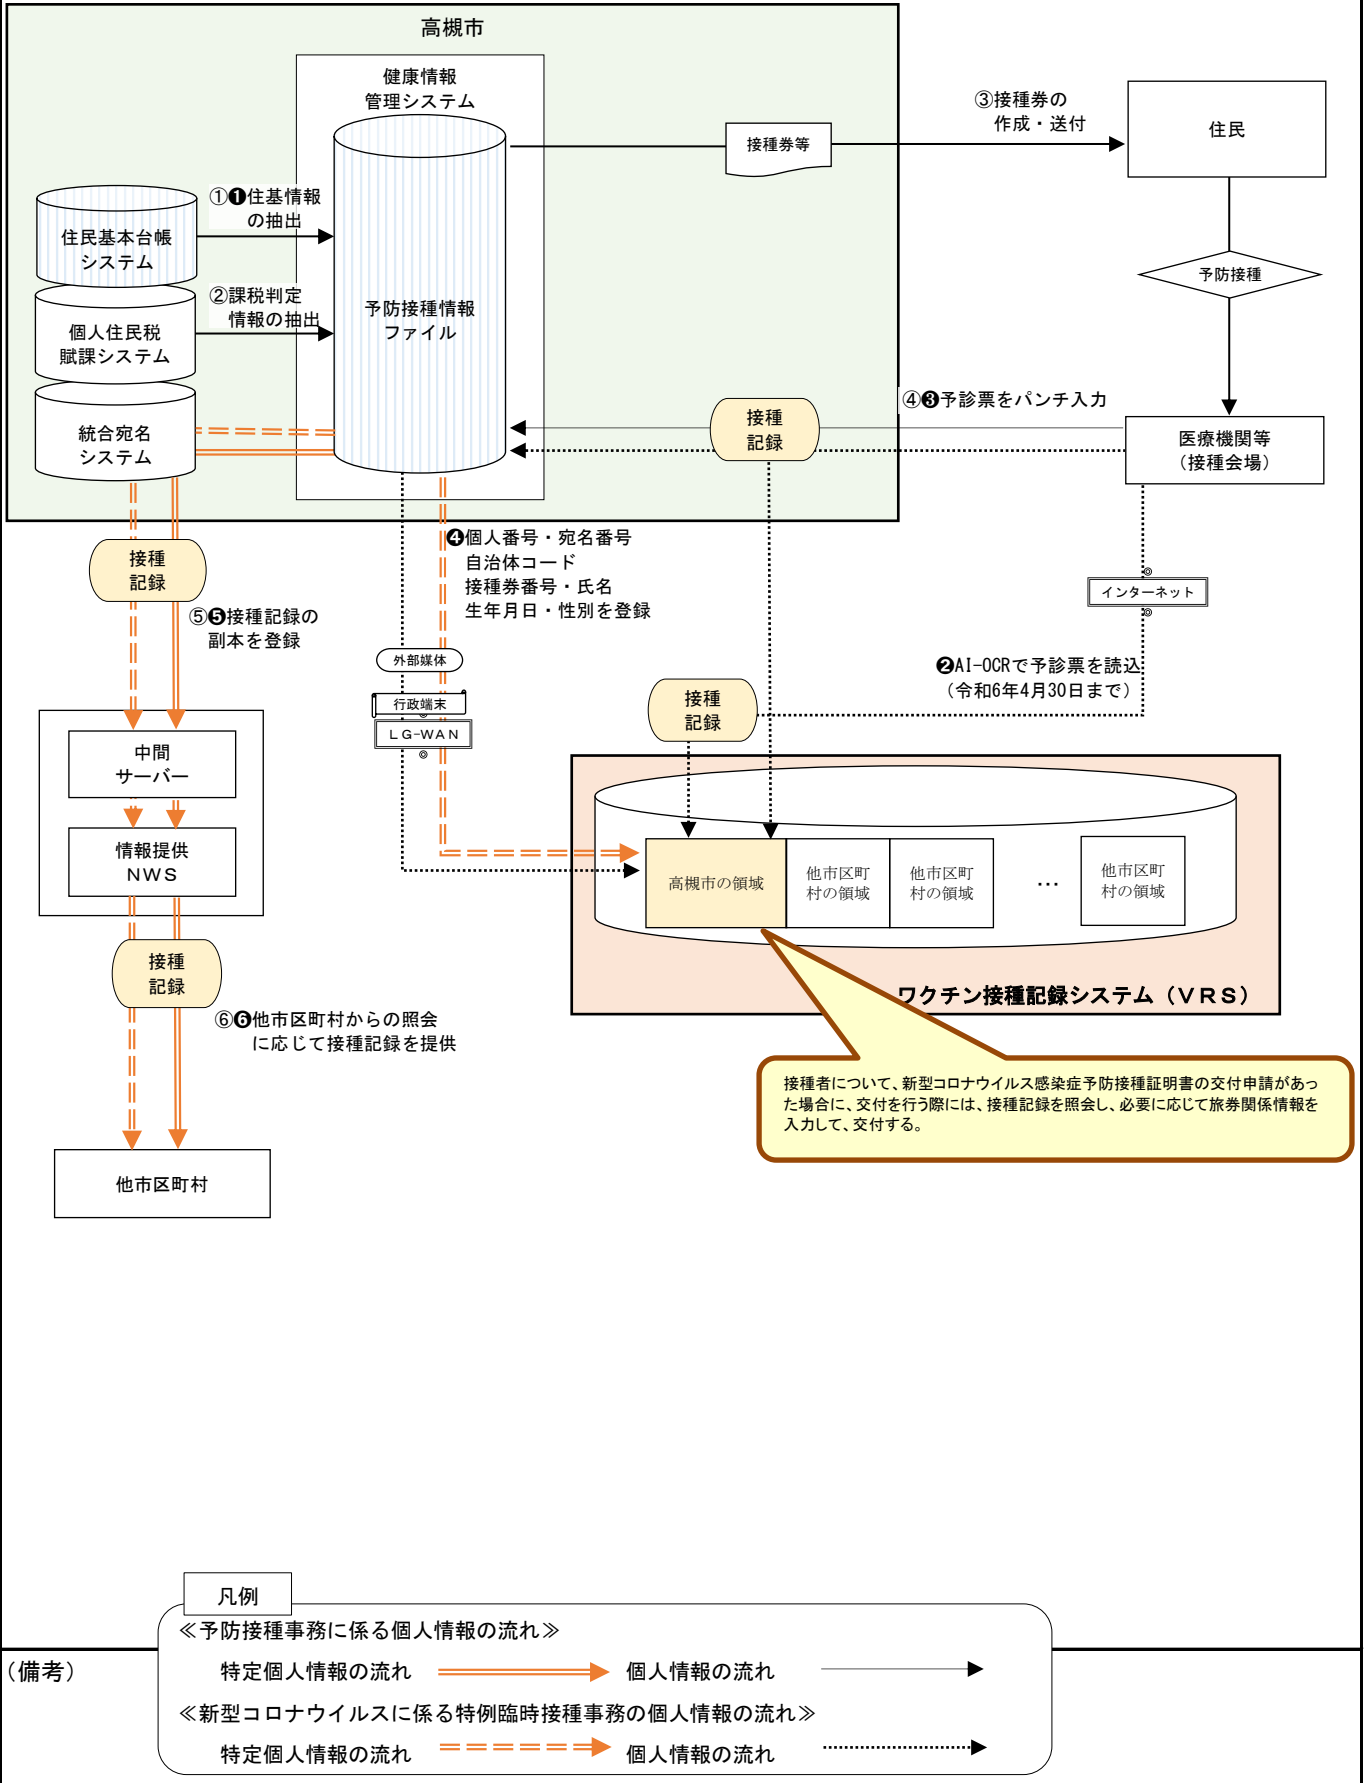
高槻市

健康情報
管理システム

③接種券の
作成・送付

接種券等

住民

①❶住基情報
の抽出

住民基本台帳
システム

予防接種

②課税判定
情報の抽出

個人住民税
賦課システム

予防接種情報
ファイル

④❸予診票をパンチ入力

接種
記録

統合宛名
システム

医療機関等
（接種会場）

接種
記録

⑤❺接種記録の
副本を登録

❹個人番号・宛名番号
自治体コード
接種券番号・氏名
生年月日・性別を登録

インターネット

外部媒体

❷AI-OCRで予診票を読込
（令和6年4月30日まで）

接種
記録

行政端末

LG-WAN

中間
サーバー

情報提供
NWS

高槻市の領域

他市区町
村の領域

他市区町
村の領域

…

他市区町
村の領域

接種
記録

ワクチン接種記録システム（VRS）

⑥❻他市区町村からの照会
に応じて接種記録を提供

接種者について、新型コロナウイルス感染症予防接種証明書の交付申請があった場合に、交付を行う際には、接種記録を照会し、必要に応じて旅券関係情報を入力して、交付する。

他市区町村

凡例

≪予防接種事務に係る個人情報の流れ≫

（備考）

特定個人情報の流れ　個人情報の流れ

≪新型コロナウイルスに係る特例臨時接種事務の個人情報の流れ≫

特定個人情報の流れ　個人情報の流れ